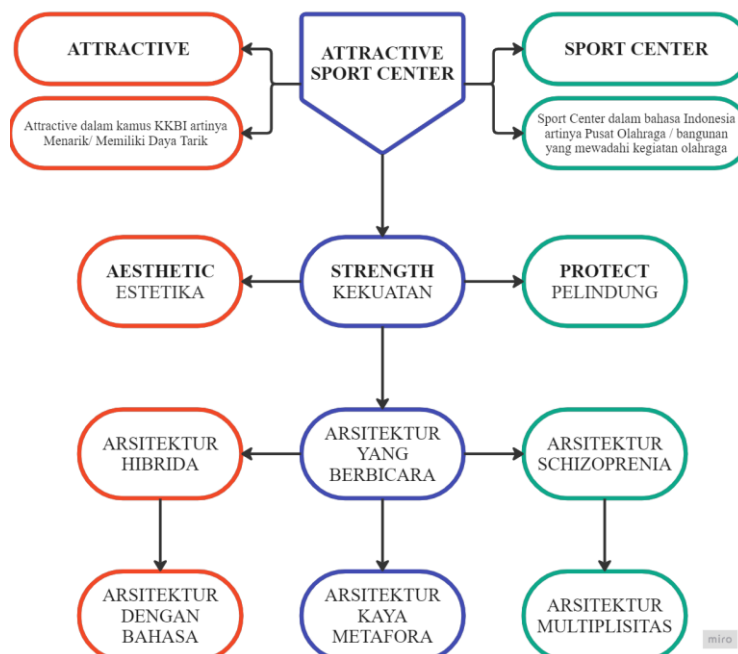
ATTRACTIVE SPORT CENTER

ATTRACTIVE

Attractive dalam kamus KKBI artinya Menarik/ Memiliki Daya Tarik

SPORT CENTER

Sport Center dalam bahasa Indonesia artinya Pusat Olahraga / bangunan yang mewadahi kegiatan olahraga

AESTHETIC ESTETIKA

STRENGTH KEKUATAN

PROTECT PELINDUNG

ARSITEKTUR HIBRIDA

ARSITEKTUR YANG BERBICARA

ARSITEKTUR SCHIZOPRENIA

ARSITEKTUR DENGAN BAHASA

ARSITEKTUR KAYA METAFORA

ARSITEKTUR MULTIPLISITAS

miro